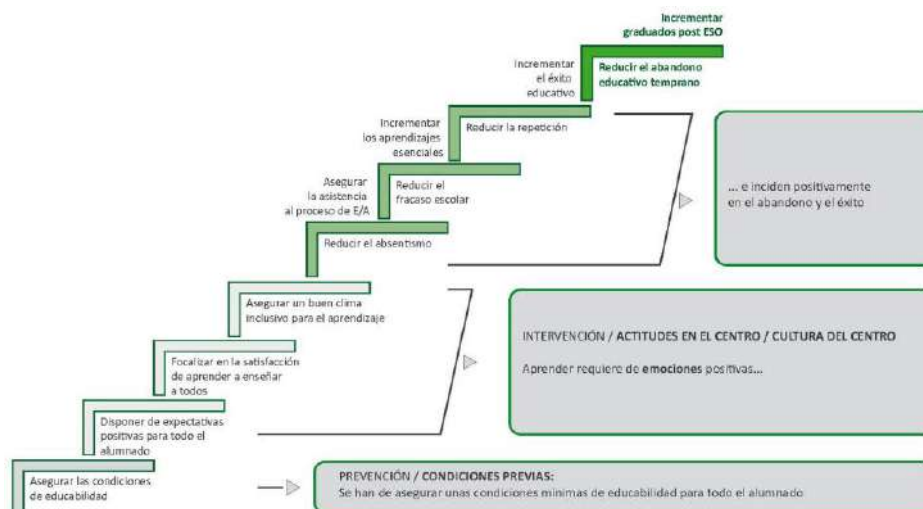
Incrementar graduados post ESO

Incrementar el éxito educativo

Reducir el abandono educativo temprano

Incrementar los aprendizajes esenciales

Reducir la repetición

Asegurar la asistencia al proceso de E/A

Reducir el fracaso escolar

Reducir el absentismo

... e inciden positivamente en el abandono y el éxito

Asegurar un buen clima inclusivo para el aprendizaje

Focalizar en la satisfacción de aprender a enseñar a todos

INTERVENCIÓN / ACTITUDES EN EL CENTRO / CULTURA DEL CENTRO

Aprender requiere de emociones positivas...

Disponer de expectativas positivas para todo el alumnado

Asegurar las condiciones de educabilidad

PREVENCIÓN / CONDICIONES PREVIAS:
Se han de asegurar unas condiciones mínimas de educabilidad para todo el alumnado